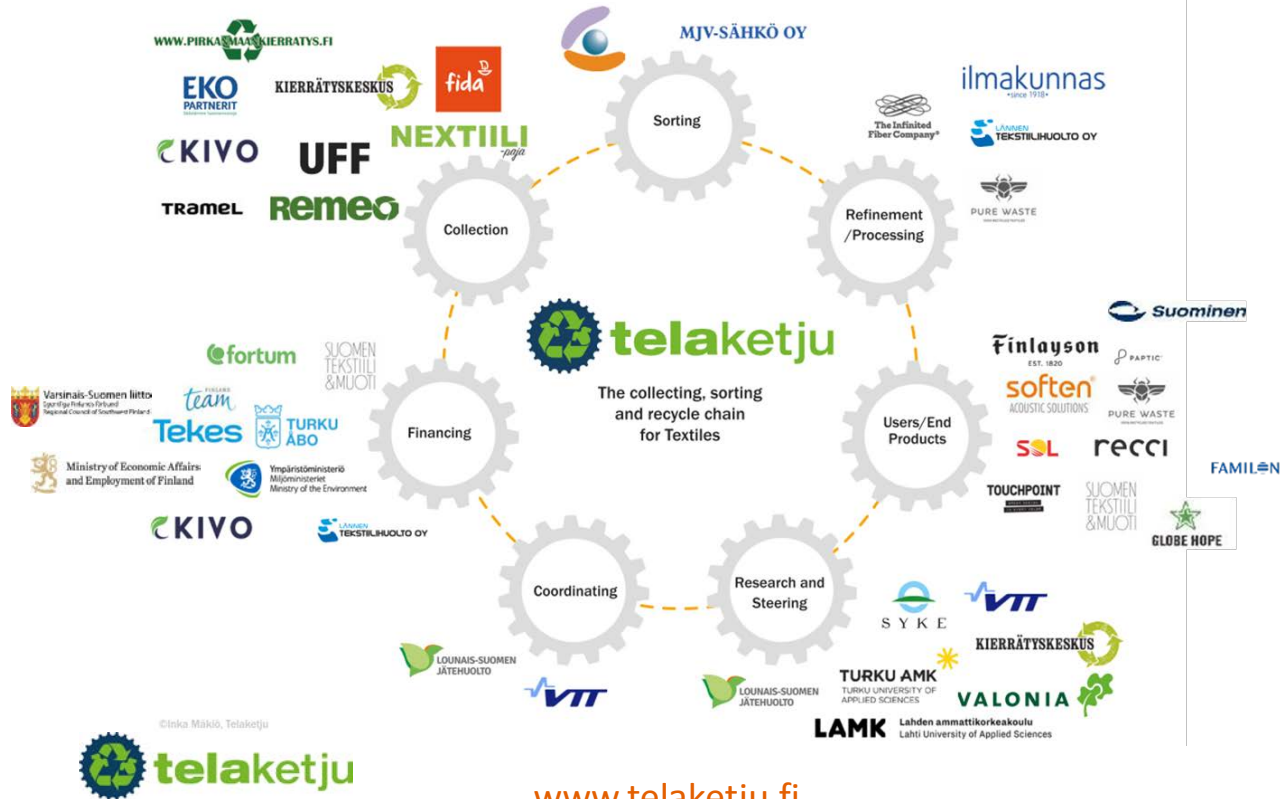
WWW.PIRKANMAANKIERRATYS.FI

EKO PARTNERIT

KIERRÄTYSKESKUS

fida

KIVO

UFF

NEXTIILI paja

TRAMEL

REMEO

MJV-SÄHKÖ OY

Sorting

ilmakunnas
since 1918

The Infinited Fiber Company

LÄNNEN TEKSTIILIHUOLTO OY

PURE WASTE

Refinement /Processing

Collection

telaketju

The collecting, sorting and recycle chain for Textiles

fortum

SUOMEN TEKSTIILI &MUOTI

Varsinais-Suomen liitto
Egentliga Finlands Förbund
Regional Council of Southwest Finland

team FINLAND

Tekes

TURKU ÅBO

Financing

Ministry of Economic Affairs and Employment of Finland

Ympäristöministeriö
Miljöministeriet
Ministry of the Environment

KIVO

LÄNNEN TEKSTIILIHUOLTO OY

Suominen

Finlayson EST. 1820

PAPTIC

soften ACOUSTIC SOLUTIONS

PURE WASTE

Users/End Products

SOL

recci

FAMILON

TOUCHPOINT

SUOMEN TEKSTIILI &MUOTI

GLOBE HOPE

Coordinating

Research and Steering

SYKE

VTT

KIERRÄTYSKESKUS

LOUNAIS-SUOMEN JÄTEHUOLTO

VTT

LOUNAIS-SUOMEN JÄTEHUOLTO

TURKU AMK
TURKU UNIVERSITY OF APPLIED SCIENCES

VALONIA

LAMK Lahden ammattikorkeakoulu
Lahti University of Applied Sciences

©Inka Mäklö, Telaketju

telaketju

www.telaketju.fi